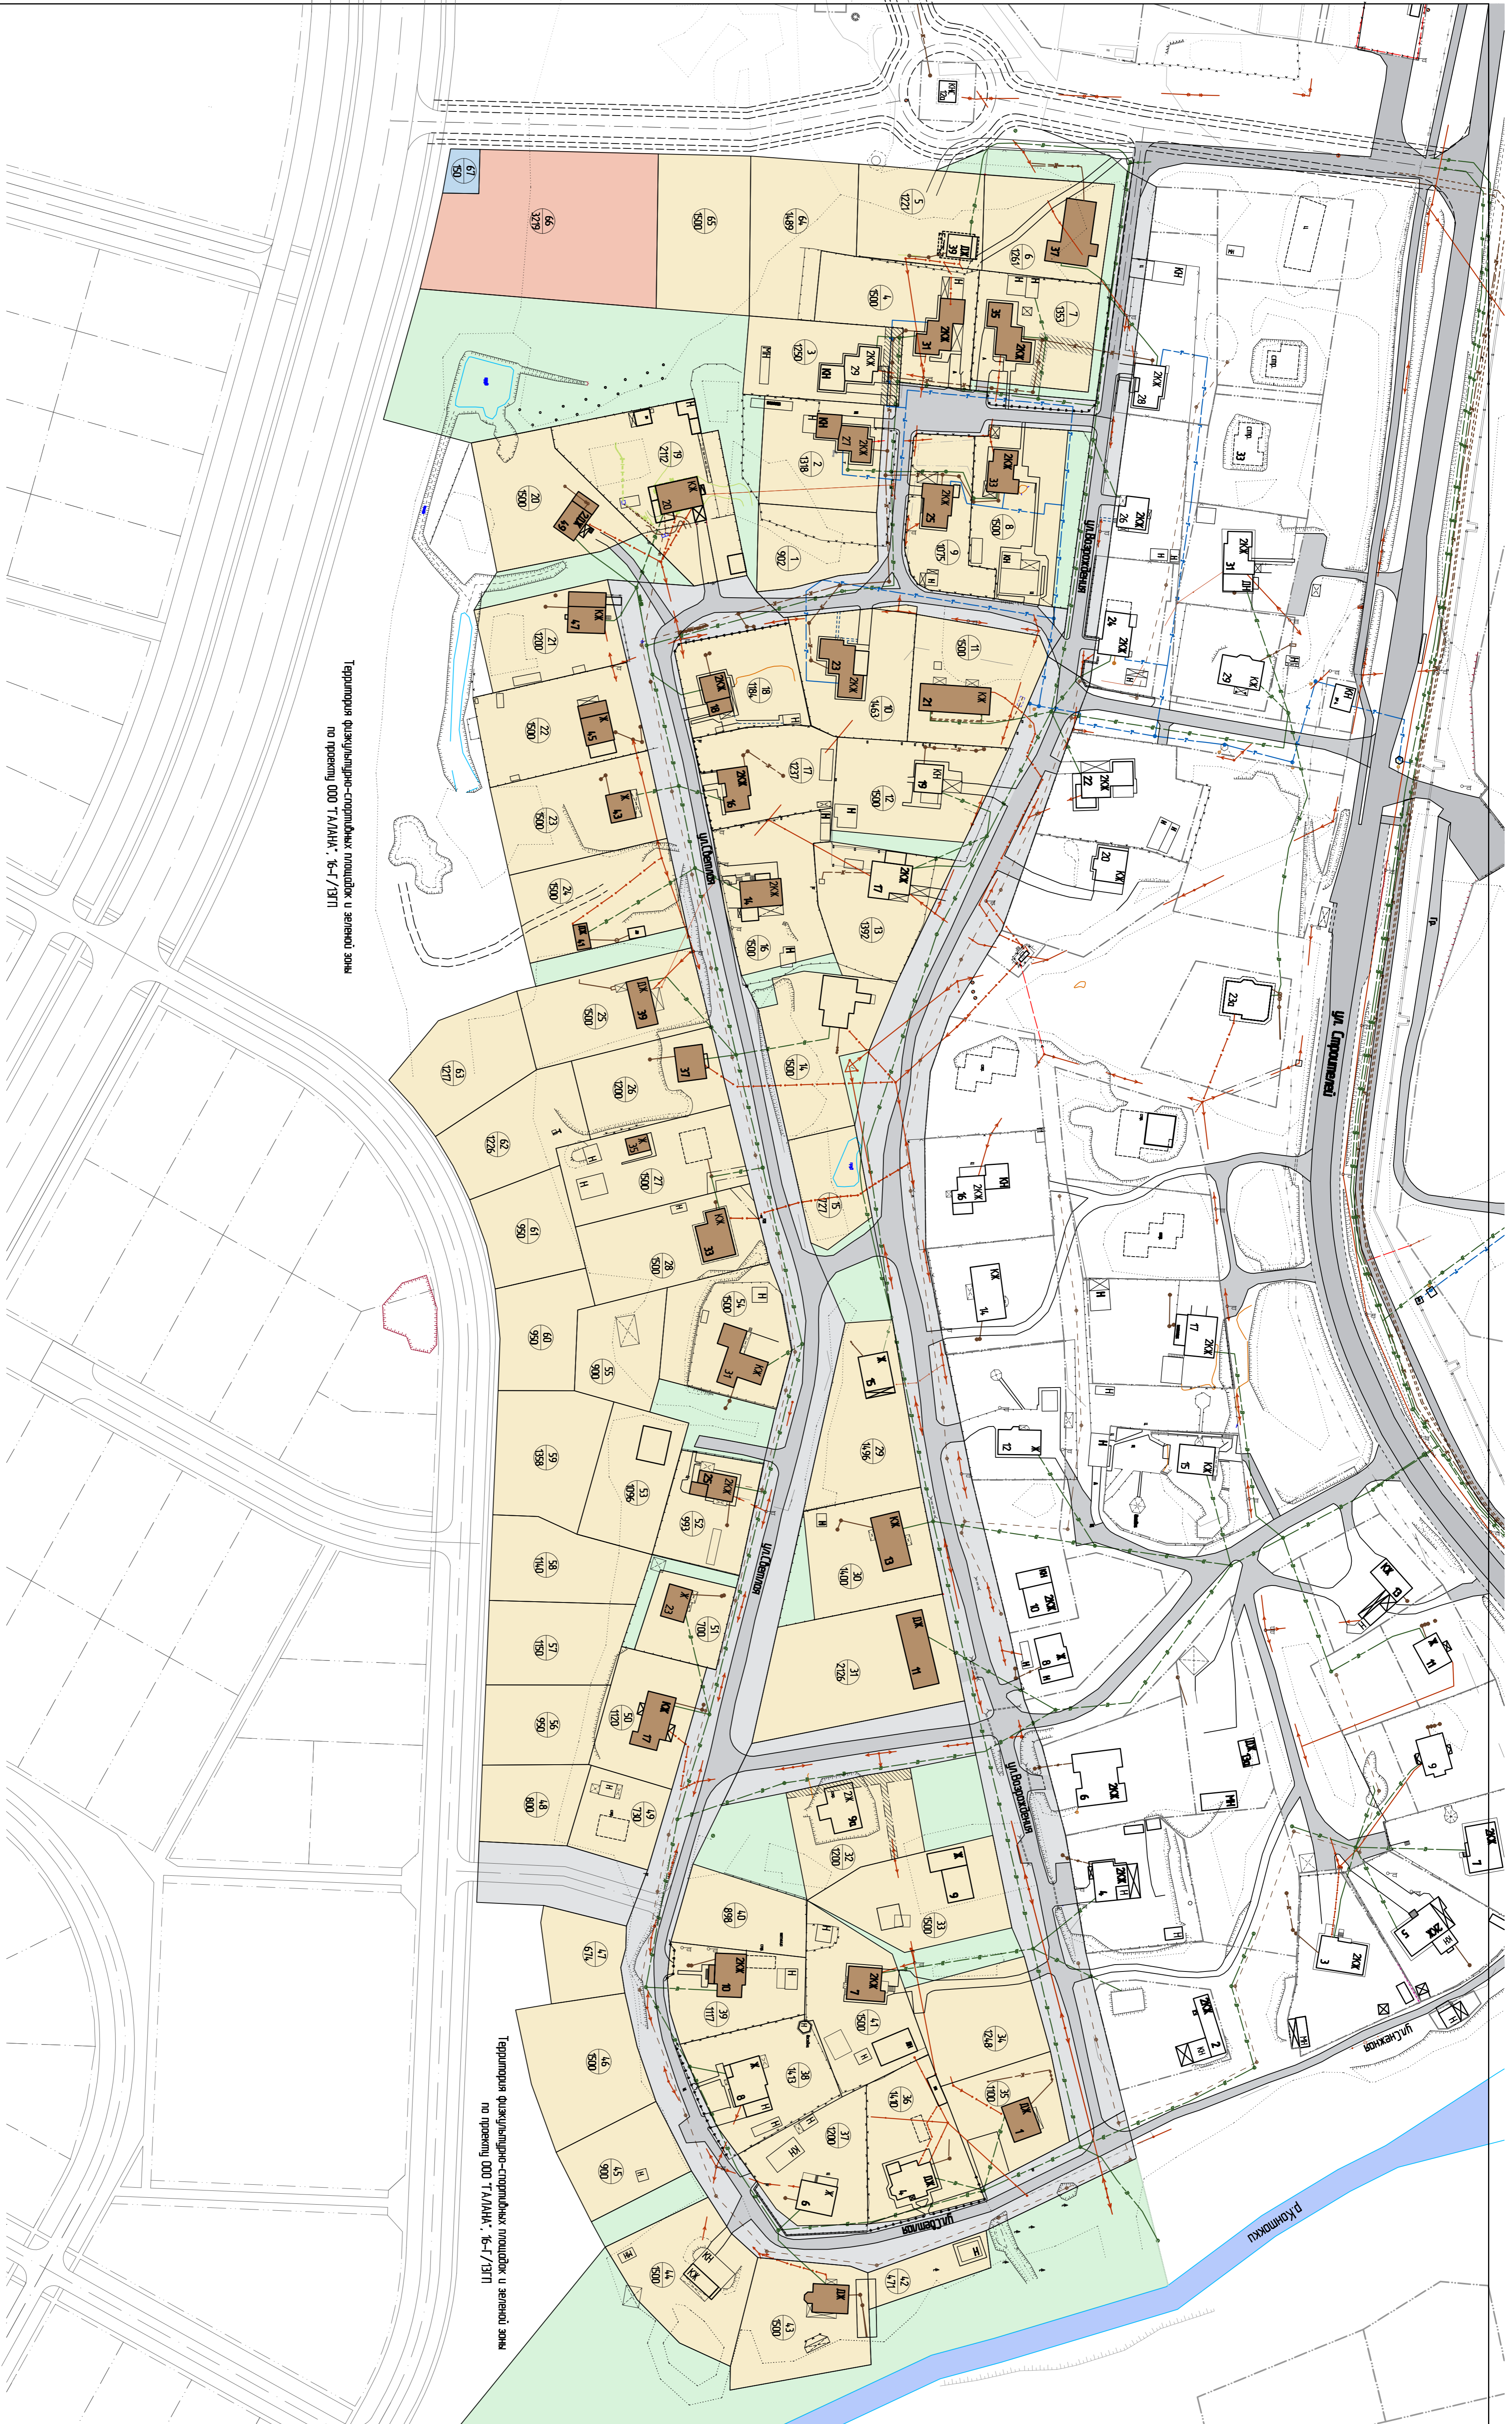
Территория физкультурно-спортивных площадок и зеленой зоны по проекту ООО "ТАЛАН", 16-Г/13ГП

Территория физкультурно-спортивных площадок и зеленой зоны по проекту ООО "ТАЛАН", 16-Г/13ГП

ул.Возрождения
ул.Светлая
ул.Строителей
ул.Снежная
р.Кантыжку

67 150
66 3279
65 1500
64 1489
5 1227
6 1261
4 1500
7 1353
3 1250
19 2112
20 1500
2 1318
1 902
8 1500
9 1075
21 1200
22 1500
23 1500
24 1500
18 1184
10 1463
11 1500
17 1237
12 1500
16 1500
13 1392
25 1500
63 1277
62 1226
26 1200
27 1500
14 1500
15 1227
61 950
28 1500
60 950
54 1500
55 900
59 1358
53 1096
52 993
29 1496
58 1140
30 1400
57 1150
51 700
31 2726
56 950
50 1120
48 800
49 730
32 1200
40 898
33 1500
47 674
39 1117
41 1500
34 1248
46 1500
38 1413
36 1410
35 1100
37 1200
45 900
44 1500
42 477
43 1500